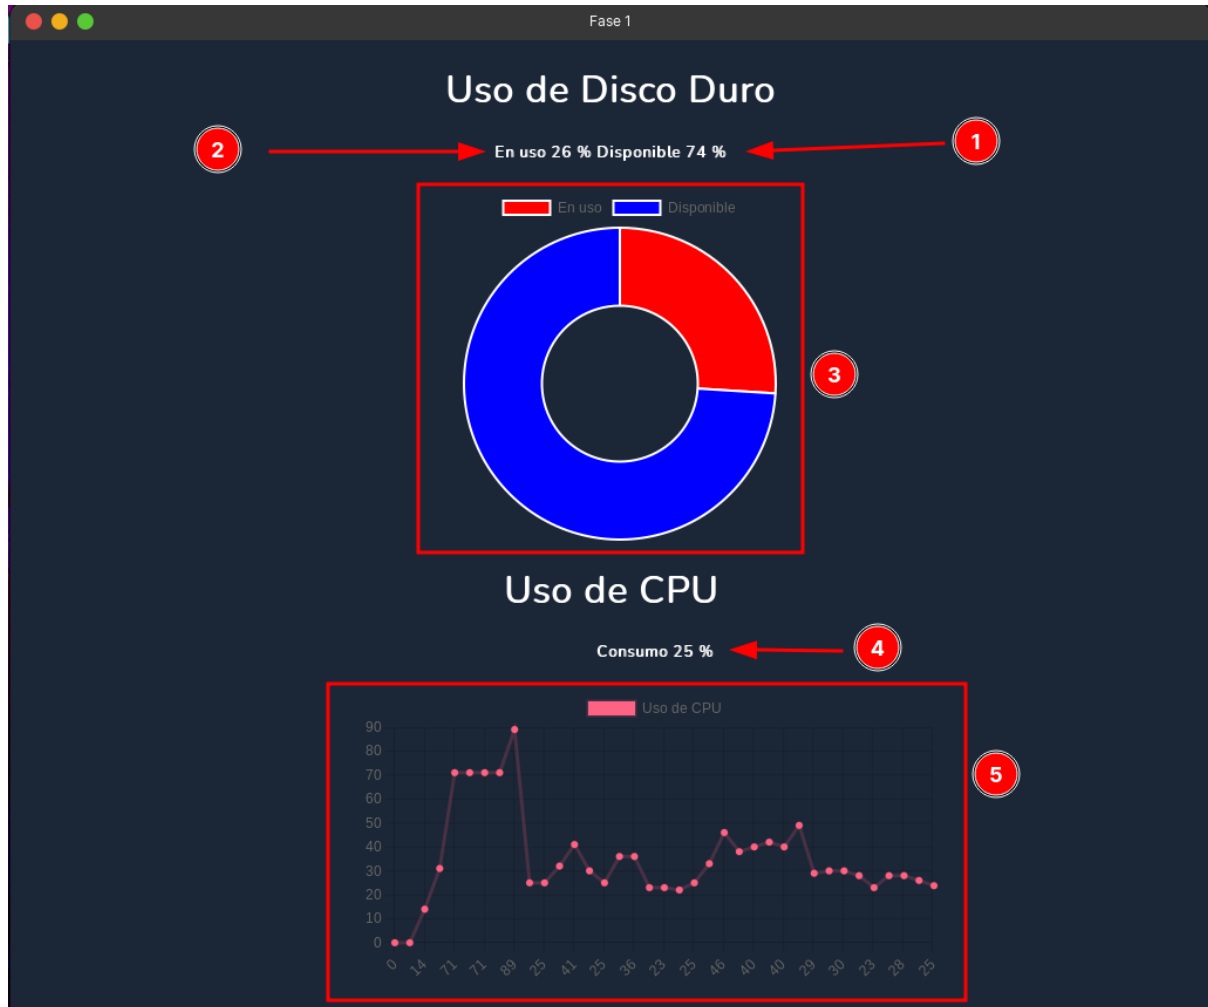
Fase 1

Uso de Disco Duro

2

En uso 26 % Disponible 74 %

1

En uso Disponible

3

Uso de CPU

Consumo 25 %

4

Uso de CPU

90
80
70
60
50
40
30
20
10
0

0 14 71 71 89 25 41 25 36 23 25 46 40 40 29 30 23 28 25

5